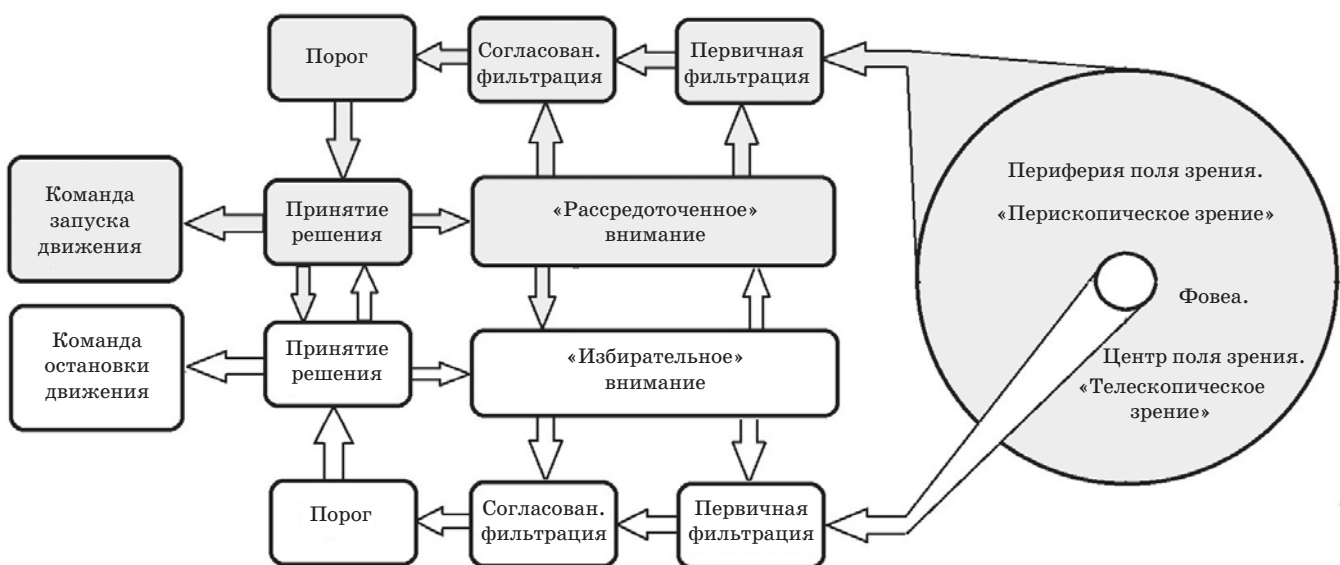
Порог

Согласован. фильтрация

Первичная фильтрация

Команда запуска движения

Принятие решения

«Рассредоточенное» внимание

Периферия поля зрения.

«Перископическое зрение»

Фовеа.

Команда остановки движения

Принятие решения

«Избирательное» внимание

Центр поля зрения.

«Телескопическое зрение»

Порог

Согласован. фильтрация

Первичная фильтрация